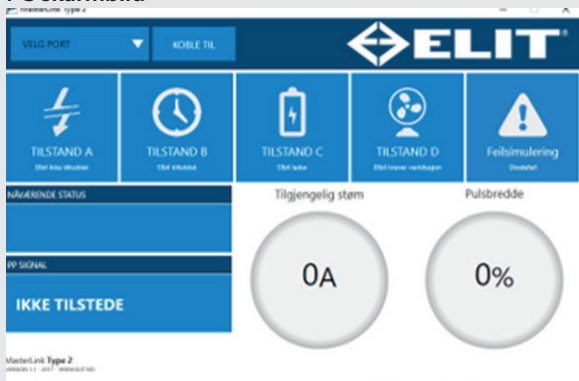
MasterLink Type 2

VELG PORT

KOBLE TIL

ELIT

TILSTAND A
Elbil ikke tilkoblet

TILSTAND B
Elbil tilkoblet

TILSTAND C
Elbil lader

TILSTAND D
Elbil krever ventilasjon

Feilsimulering
Diodefeil

NÅVÆRENDE STATUS

Tilgjengelig strøm

Pulsbredde

PP SIGNAL

IKKE TILSTEDE

0A

0%

MasterLink Type 2
VERSION 1.1 · 2017 · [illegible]